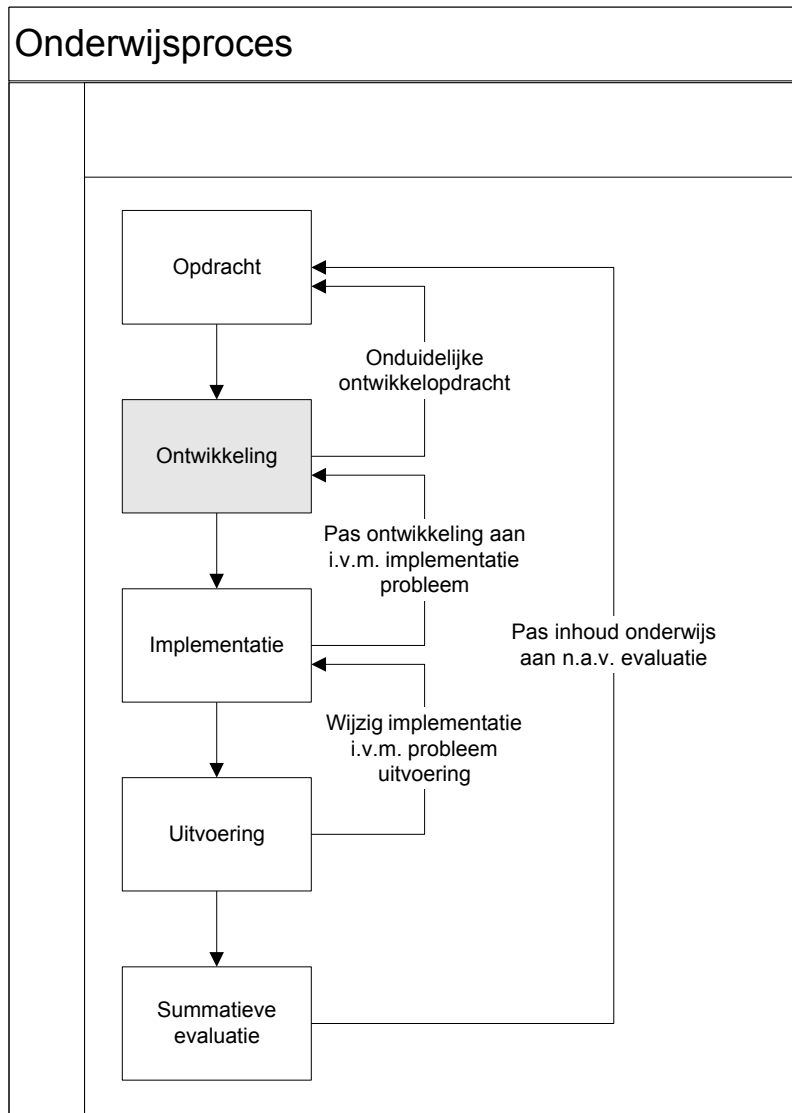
Onderwijsproces

Opdracht

Onduidelijke ontwikkelopdracht

Ontwikkeling

Pas ontwikkeling aan i.v.m. implementatie probleem

Implementatie

Pas inhoud onderwijs aan n.a.v. evaluatie

Wijzig implementatie i.v.m. probleem uitvoering

Uitvoering

Summatieve evaluatie